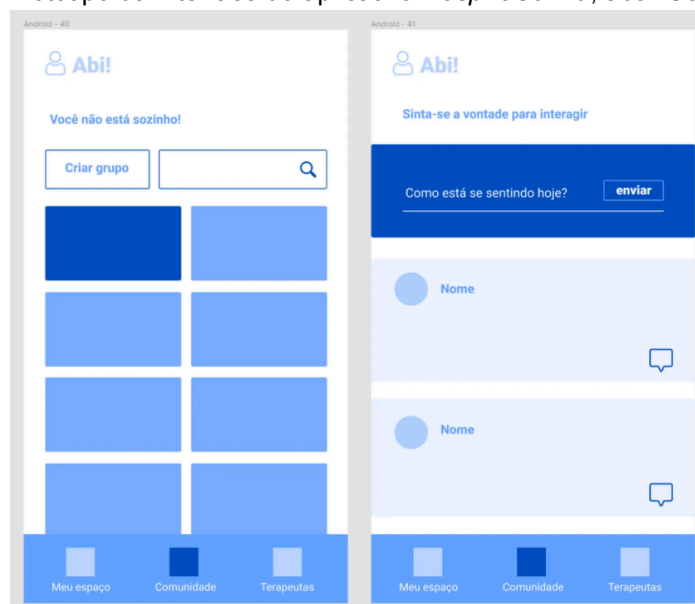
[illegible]

Android - 40

Abi!

Você não está sozinho!

Criar grupo

Meu espaço Comunidade Terapeutas

Android - 41

Abi!

Sinta-se a vontade para interagir

Como está se sentindo hoje? enviar

Nome

Nome

Meu espaço Comunidade Terapeutas